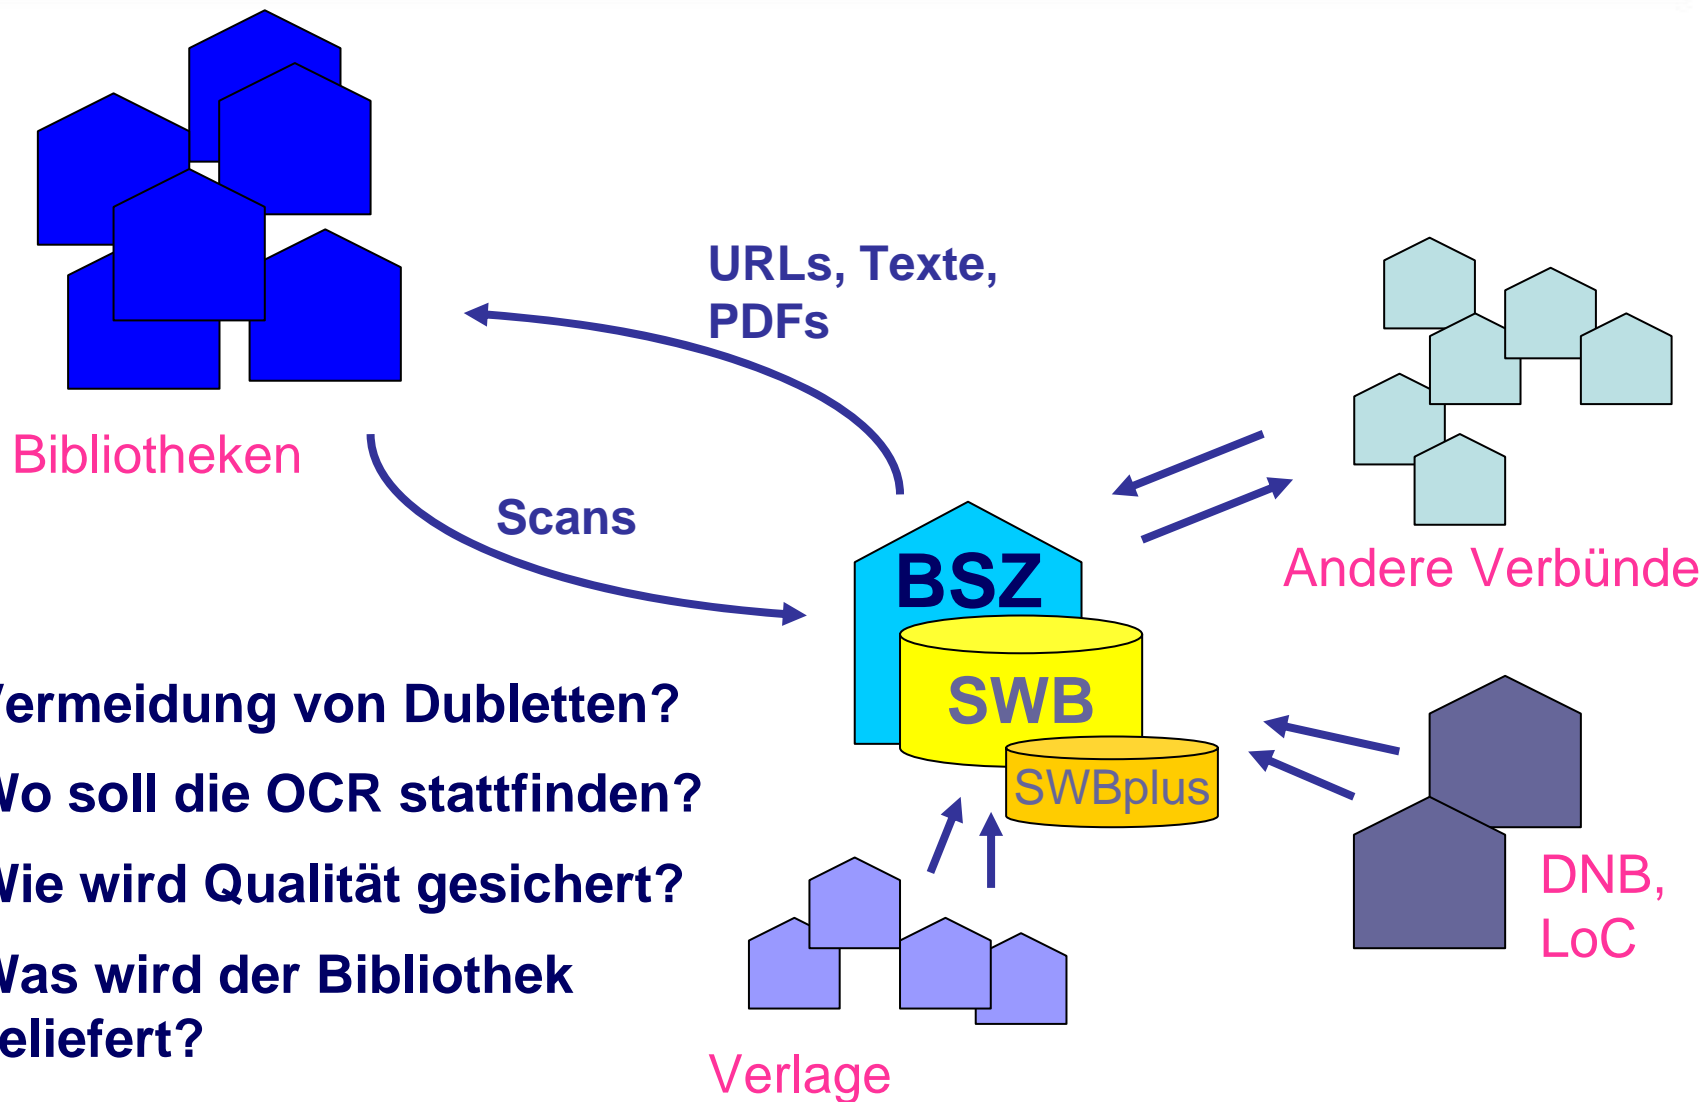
Bibliotheken

URLs, Texte, PDFs

Scans

BSZ

SWB

SWBplus

Andere Verbünde

DNB, LoC

Verlage

/ermeidung von Dubletten?

/o soll die OCR stattfinden?

/ie wird Qualität gesichert?

/as wird der Bibliothek eliefert?